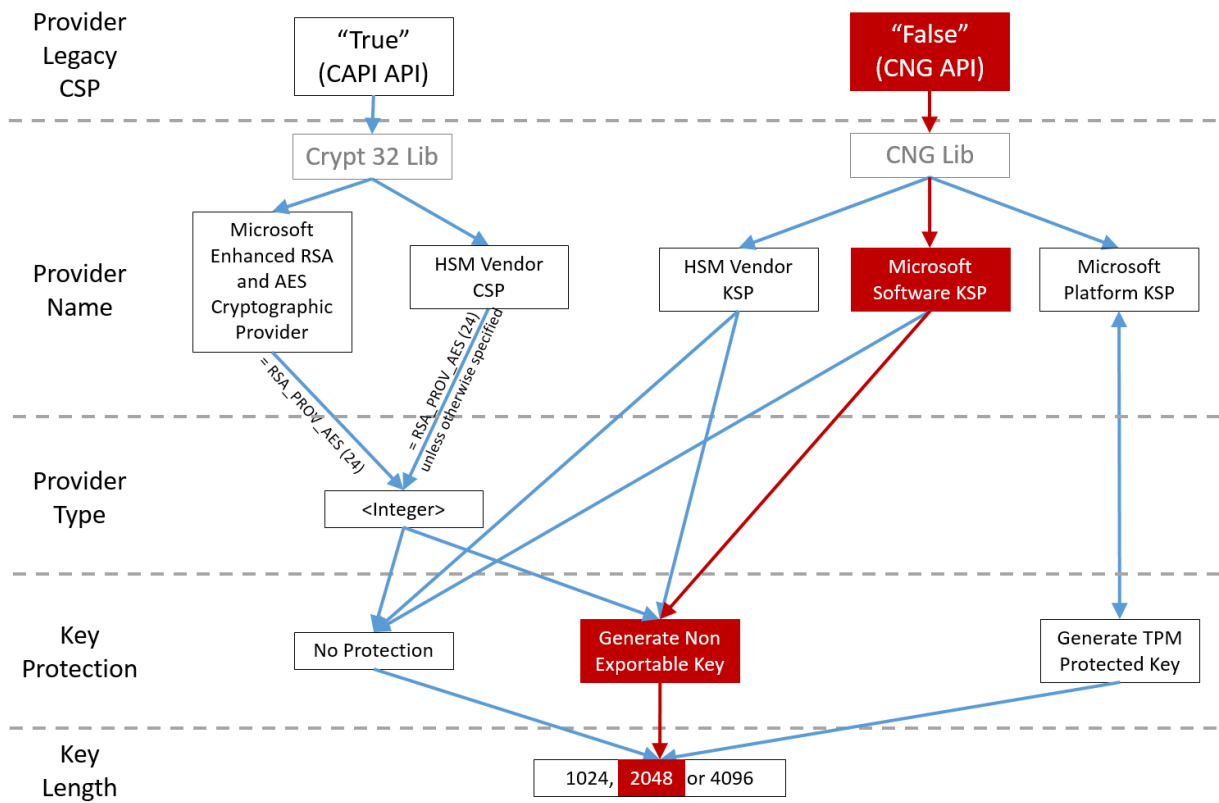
Provider Legacy CSP

"True" (CAPI API)

"False" (CNG API)

Crypt 32 Lib

CNG Lib

Provider Name

Microsoft Enhanced RSA and AES Cryptographic Provider

HSM Vendor CSP

HSM Vendor KSP

Microsoft Software KSP

Microsoft Platform KSP

= RSA_PROV_AES (24)

= RSA_PROV_AES (24) unless otherwise specified

Provider Type

<Integer>

Key Protection

No Protection

Generate Non Exportable Key

Generate TPM Protected Key

Key Length

1024, 2048 or 4096